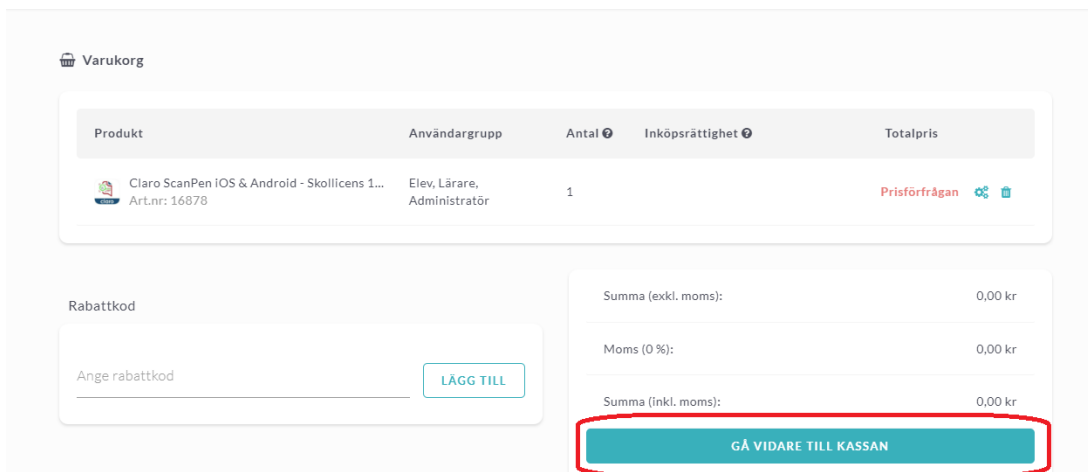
Varukorg

| Produkt | Användargrupp | Antal | Inköpsrättighet | Totalpris |
|---|---|---|---|---|
| Claro ScanPen iOS & Android - Skollicens 1... Art.nr: 16878 | Elev, Lärare, Administratör | 1 | | Prisförfrågan |

Rabattkod

Ange rabattkod

LÄGG TILL

Summa (exkl. moms): 0,00 kr

Moms (0 %): 0,00 kr

Summa (inkl. moms): 0,00 kr

GÅ VIDARE TILL KASSAN